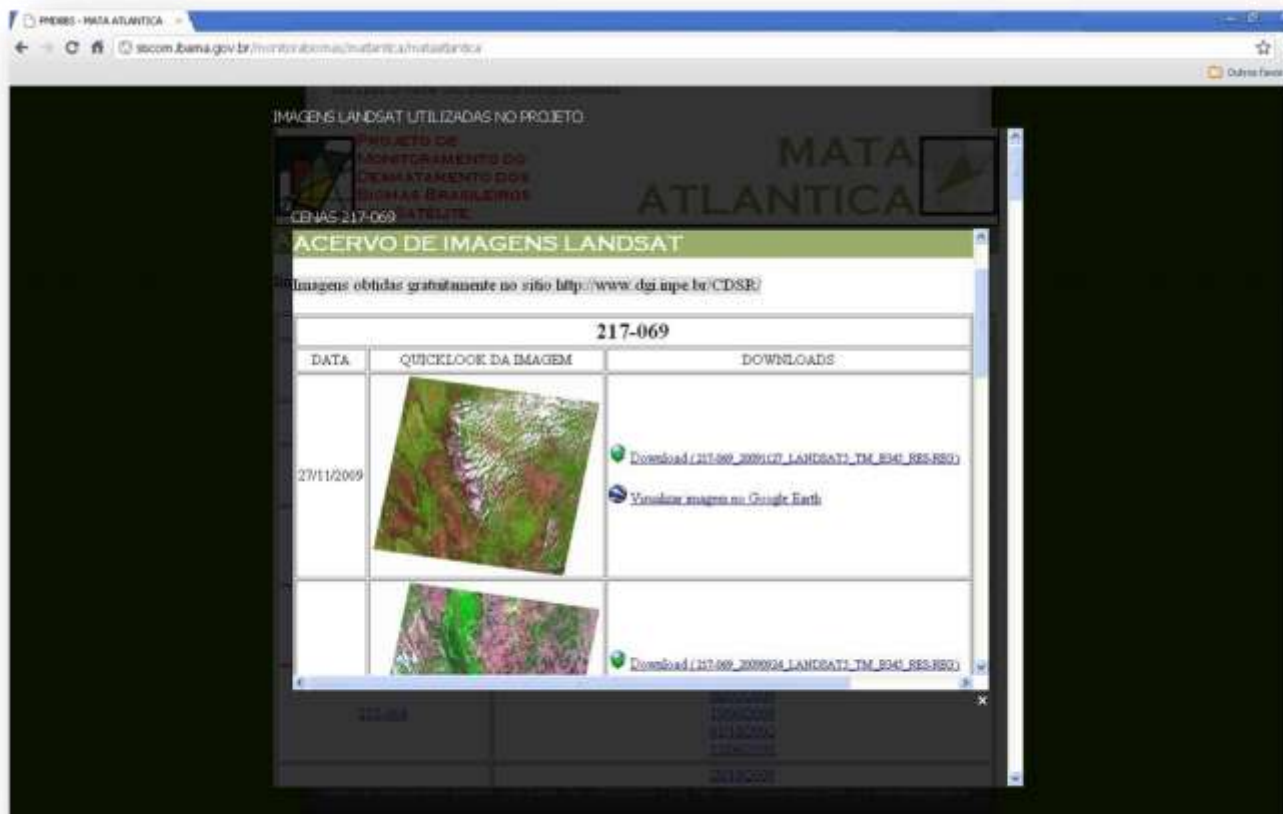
PMDBBS - MATA ATLANTICA

siscom.ibama.gov.br/monitorabiomas/matlantica/mataatlantica

Outros favoritos

IMAGENS LANDSAT UTILIZADAS NO PROJETO

PROJETO DE MONITORAMENTO DO DESMATAMENTO DOS BIOMAS BRASILEIROS POR SATÉLITE

MATA ATLANTICA

CENAS 217-069

ACERVO DE IMAGENS LANDSAT

Imagens obtidas gratuitamente no sítio http://www.dgi.inpe.br/CDSR/

| 217-069 | | |
|---|---|---|
| DATA | QUICKLOOK DA IMAGEM | DOWNLOADS |
| 27/11/2009 | | Download (217-069_20091127_LANDSAT5_TM_B345_RES-REG) Visualizar imagem no Google Earth |
| | | Download (217-069_20090924_LANDSAT5_TM_B345_RES-REG) |

217-068

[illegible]